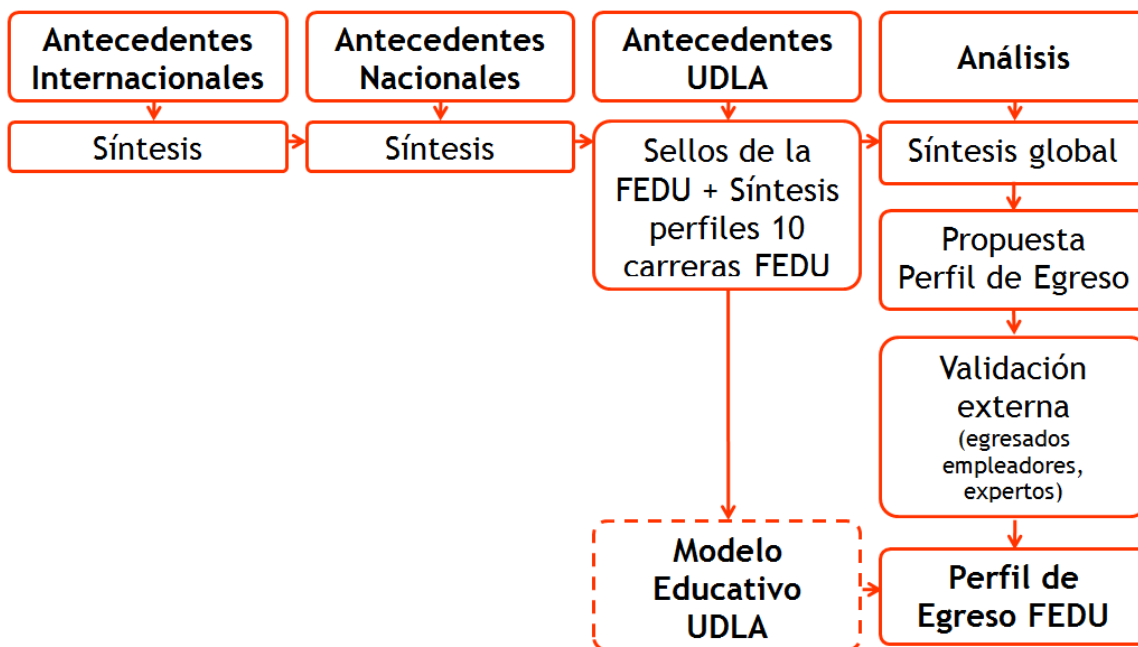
Antecedentes Internacionales

Síntesis

Antecedentes Nacionales

Síntesis

Antecedentes UDLA

Sellos de la FEDU + Síntesis perfiles 10 carreras FEDU

Modelo Educativo UDLA

Análisis

Síntesis global

Propuesta Perfil de Egreso

Validación externa
(egresados empleadores, expertos)

Perfil de Egreso FEDU